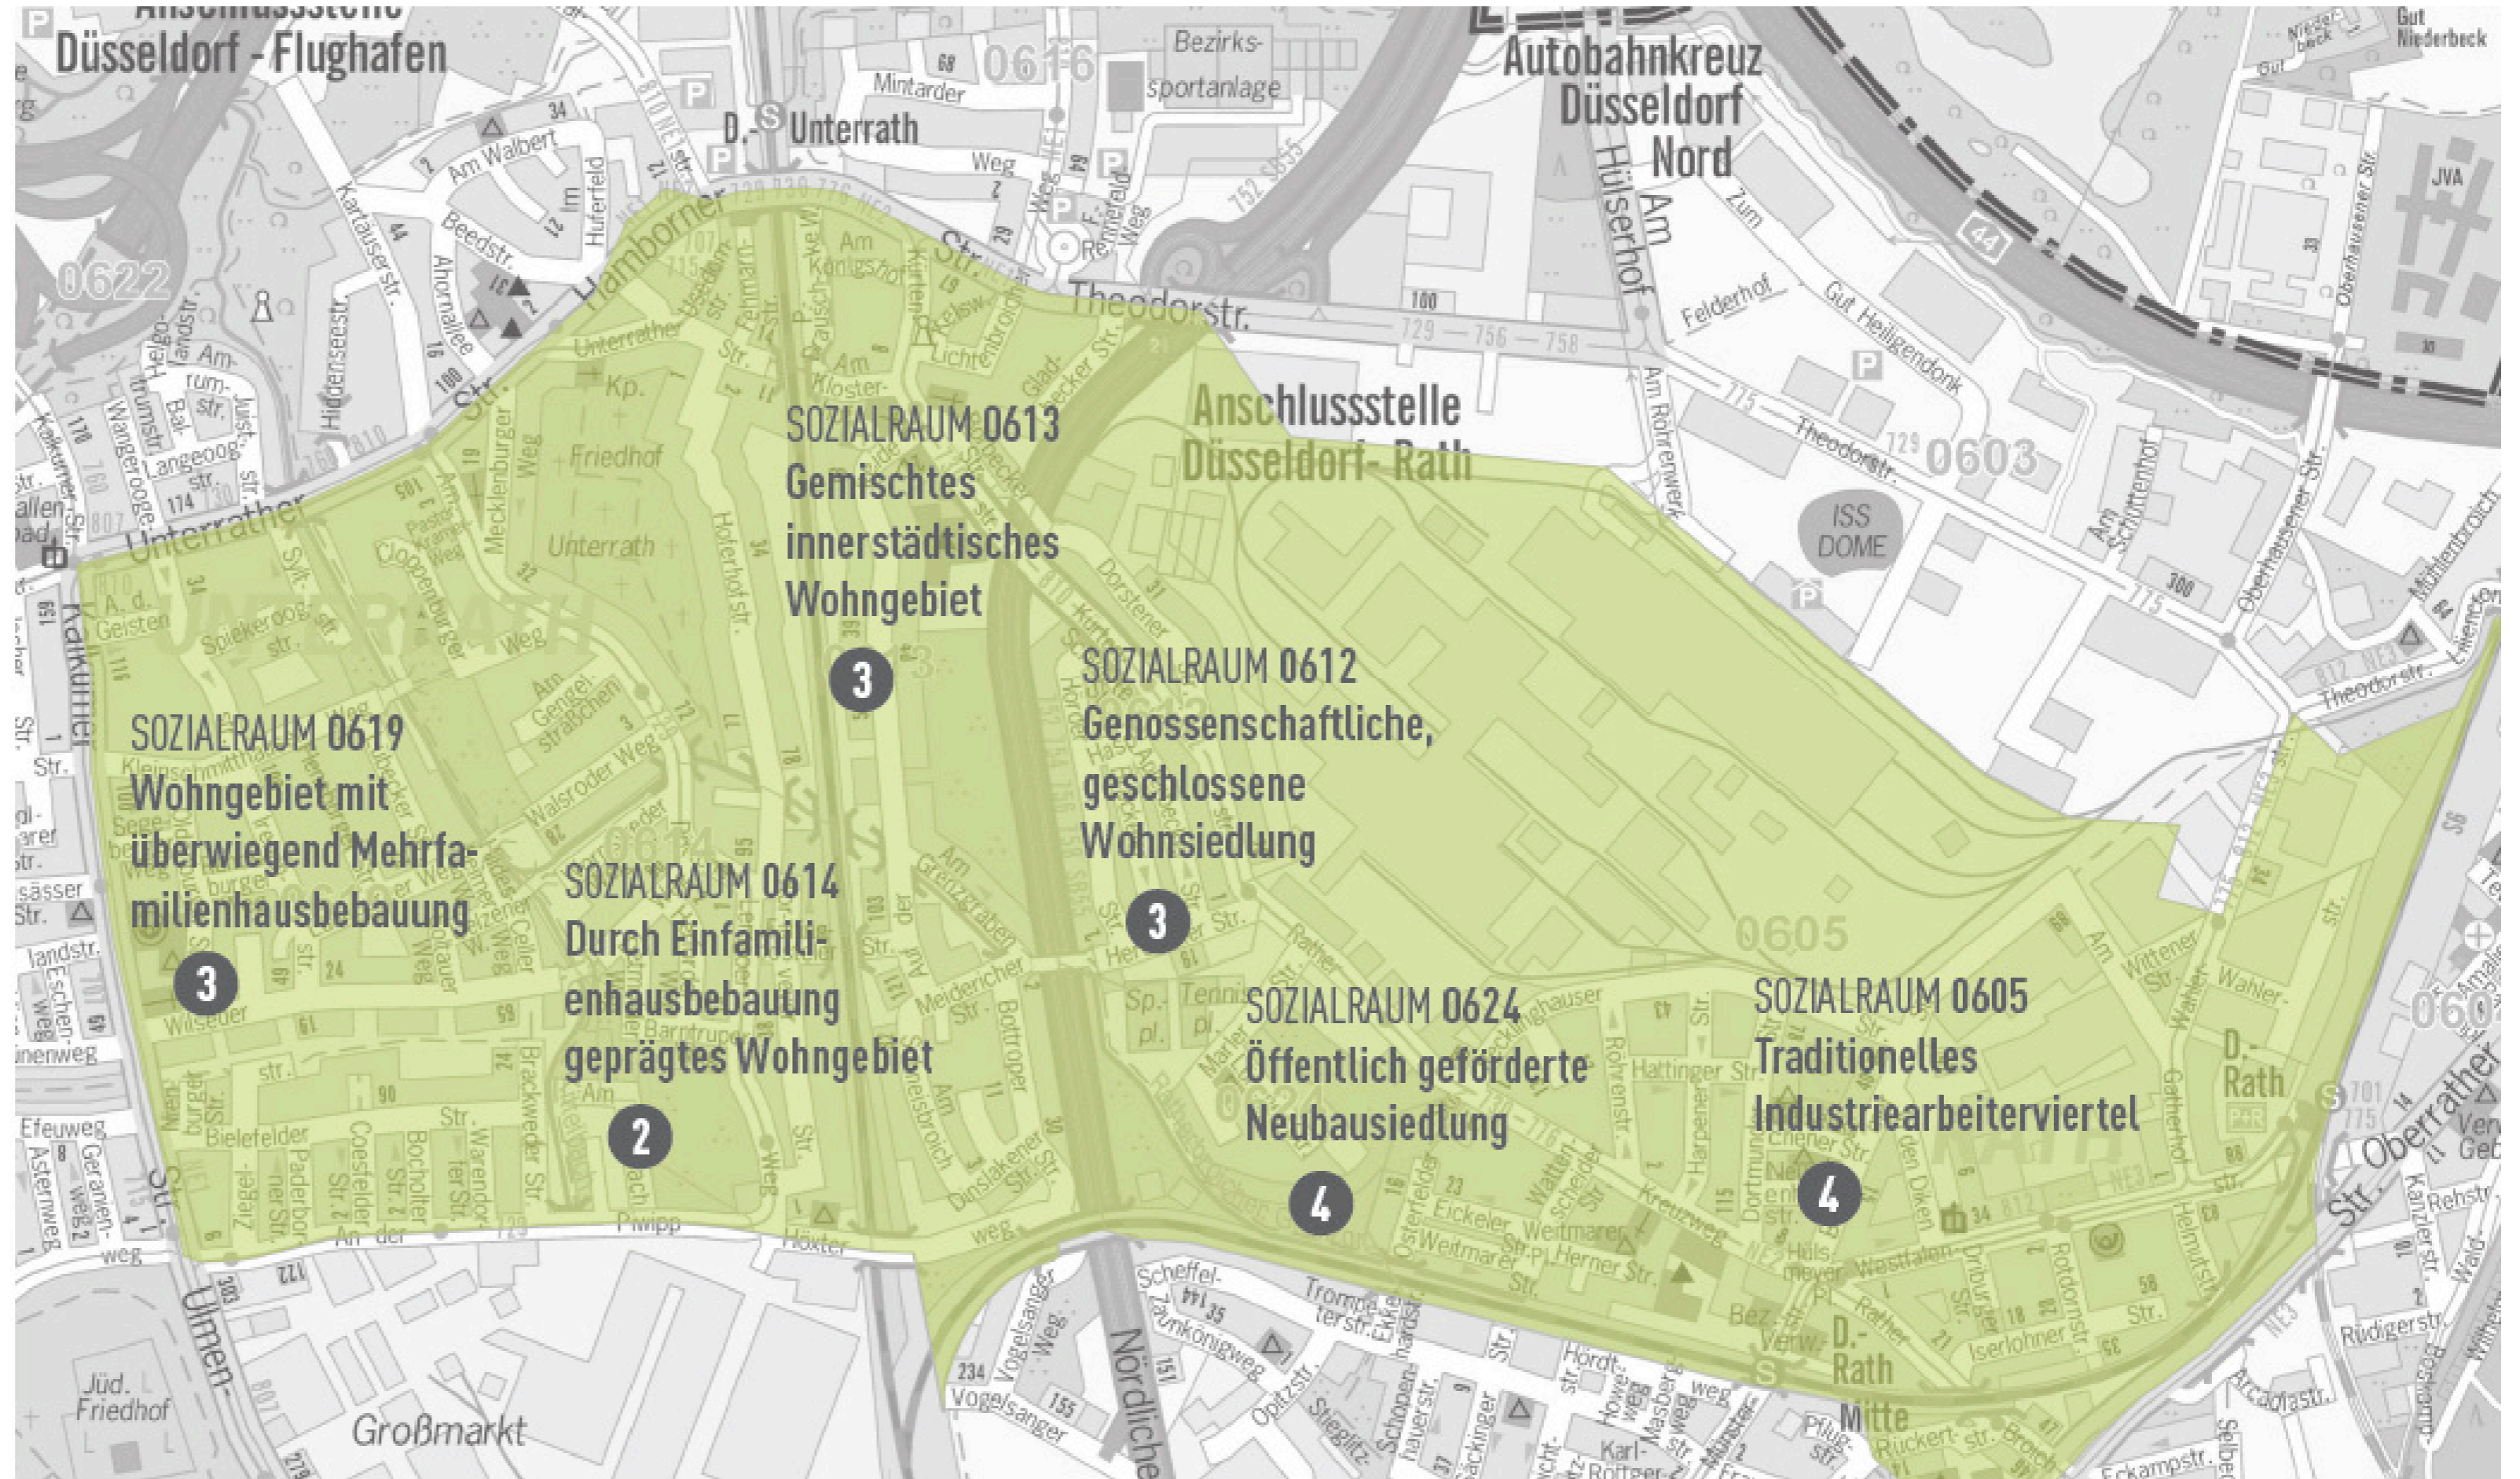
Anschlussstelle Düsseldorf - Flughafen

Autobahnkreuz Düsseldorf Nord

D.- Unterrath

Bezirks-sportanlage

Anschlussstelle Düsseldorf- Rath

ISS DOME

SOZIALRAUM 0613
Gemischtes innerstädtisches Wohngebiet
3

SOZIALRAUM 0612
Genossenschaftliche, geschlossene Wohnsiedlung
3

SOZIALRAUM 0619
Wohngebiet mit überwiegend Mehrfamilienhausbebauung
3

SOZIALRAUM 0614
Durch Einfamilienhausbebauung geprägtes Wohngebiet
2

SOZIALRAUM 0624
Öffentlich geförderte Neubausiedlung
4

SOZIALRAUM 0605
Traditionelles Industriearbeiterviertel
4

0616 0622 0603 0605 0614

Hamborner Str. Theodorstr. Unterrather Str. Kalkumer Str. Am Hülserhof Felderhof Gut Heiligendonk Oberrather Str. Ulmen-str. Nördliche Friedhof Unterrath Jüd. Friedhof Großmarkt D.-Rath D.-Rath Mitte JVA Gut Niederbeck Mintarder Weg Am Walbert Beedstr. Ahornallee Kartäuserstr. Huferfeld Hoferhof str. Dorstener Str. Rather Str. Am Grenzgraben Meidericher Str. Bottroper Vogelsanger Weg Westfalen Str. Hattinger Str. Wittener Str. Wahler Str. Efeuweg Asternweg Bielefelder Str. Paderborner Str. Coesfelder Str. Bocholter Str. Warendorfer Str. Brackweder Str. Wilseder Weg Spiekeroog str. Walsroder Weg Am Gengelstraßchen Eckampstr. Rüdigerstr. Scheffelstr.